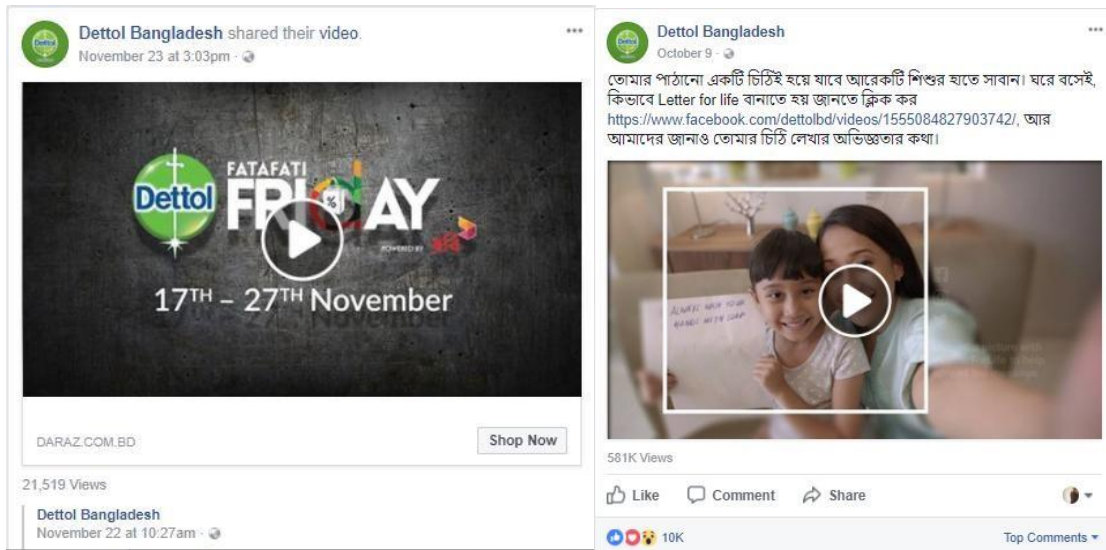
Dettol Bangladesh shared their video.
November 23 at 3:03pm ·

Dettol FATAFATI FRIDAY
POWERED BY
17TH – 27TH November

DARAZ.COM.BD
Shop Now

21,519 Views

Dettol Bangladesh
November 22 at 10:27am ·

Dettol Bangladesh
October 9 ·

তোমার পাঠানো একটি চিঠিই হয়ে যাবে আরেকটি শিশুর হাতে সাবান। ঘরে বসেই, কিভাবে Letter for life বানাতে হয় জানতে ক্লিক কর https://www.facebook.com/dettolbd/videos/1555084827903742/, আর আমাদের জানাও তোমার চিঠি লেখার অভিজ্ঞতার কথা।

ALWAYS WASH YOUR HANDS WITH SOAP

581K Views

Like
Comment
Share

10K
Top Comments